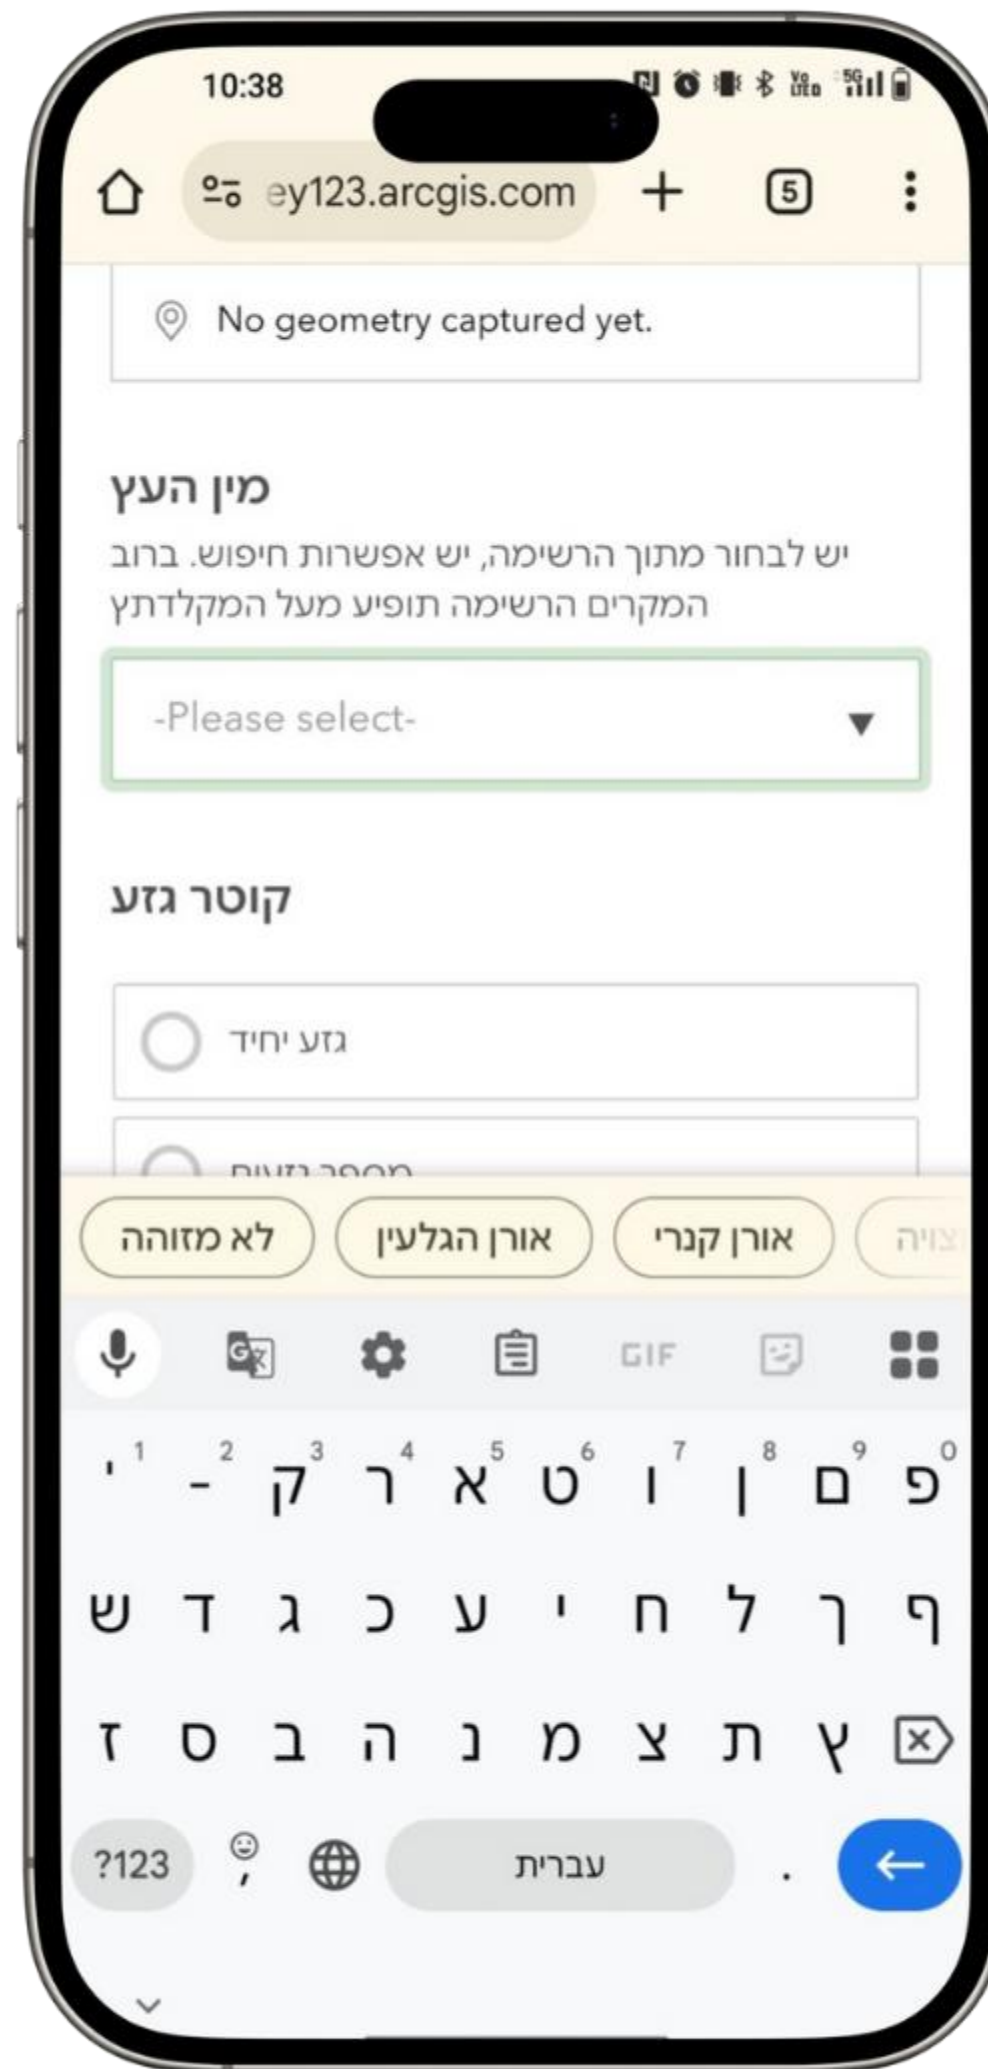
10:38

ey123.arcgis.com

5

No geometry captured yet.

מין העץ

יש לבחור מתוך הרשימה, יש אפשרות חיפוש. ברוב המקרים הרשימה תופיע מעל המקלדתץ

-Please select-

קוטר גזע

גזע יחיד

מספר גזעים

לא מזוהה אורן הגלעין אורן קנרי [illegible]

GIF

1 2 3 4 5 6 7 8 9 0
' - ק ר א ט ו ן ם פ
ש ד ג כ ע י ח ל ך ף
ז ס ב ה נ מ צ ת ץ

?123 , עברית .